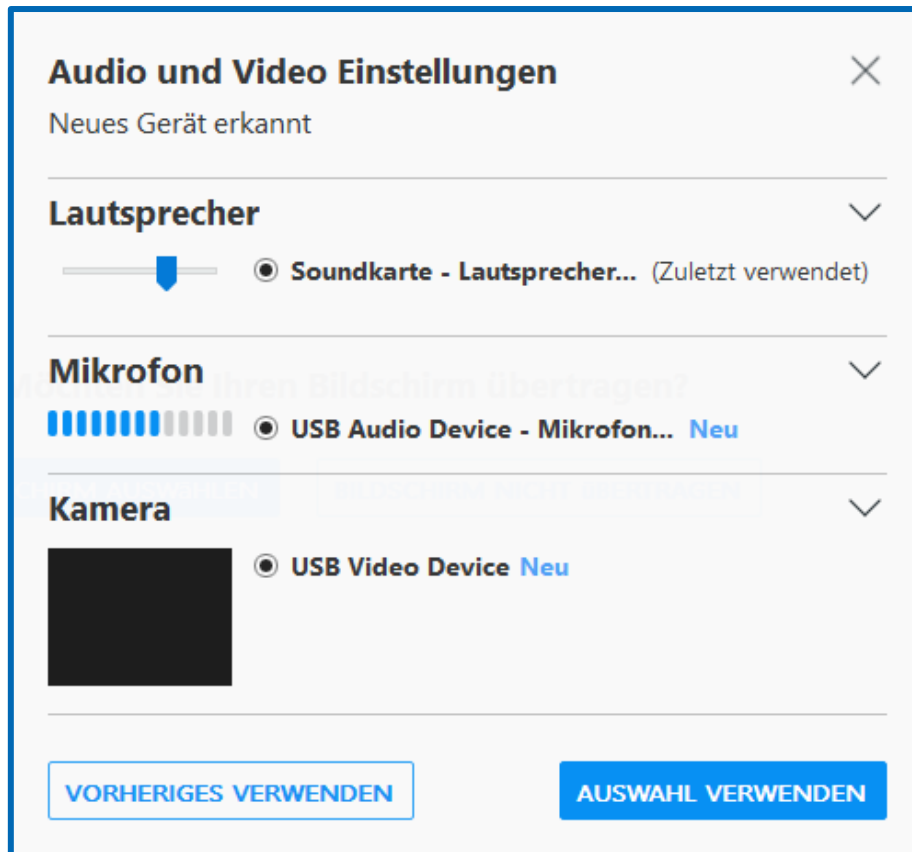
Audio und Video Einstellungen
Neues Gerät erkannt

Lautsprecher
Soundkarte - Lautsprecher... (Zuletzt verwendet)

Mikrofon
USB Audio Device - Mikrofon... Neu

Kamera
USB Video Device Neu

VORHERIGES VERWENDEN
AUSWAHL VERWENDEN